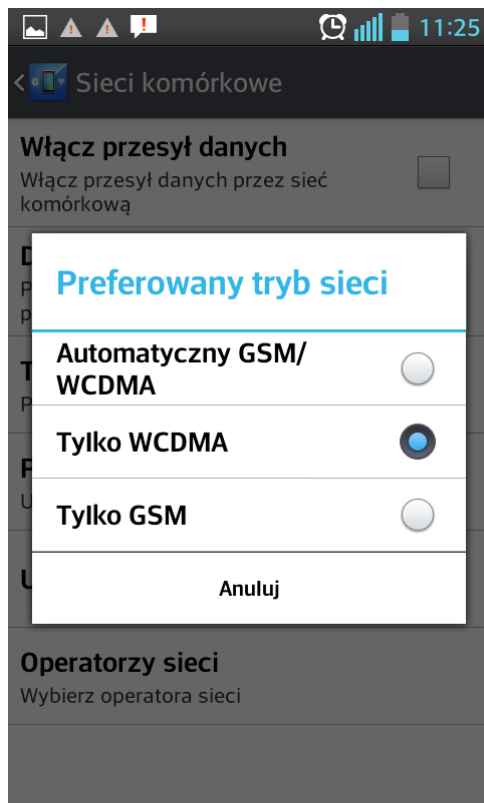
11:25

Sieci komórkowe

Włącz przesył danych
Włącz przesył danych przez sieć komórkową

D
P
p

T
P

P
U

U

Preferowany tryb sieci

Automatyczny GSM/ WCDMA

Tylko WCDMA

Tylko GSM

Anuluj

Operatorzy sieci
Wybierz operatora sieci